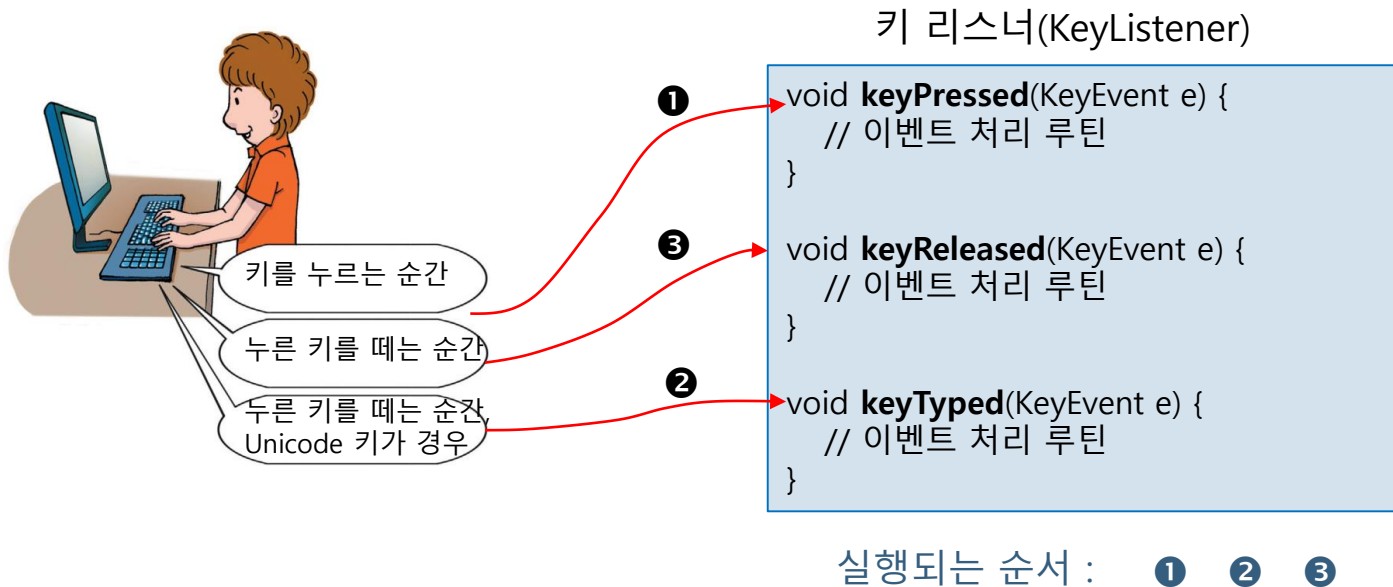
키 리스너(KeyListener)

❶

void **keyPressed**(KeyEvent e) {
// 이벤트 처리 루틴
}

❸

void **keyReleased**(KeyEvent e) {
// 이벤트 처리 루틴
}

❷

void **keyTyped**(KeyEvent e) {
// 이벤트 처리 루틴
}

키를 누르는 순간

누른 키를 떼는 순간

누른 키를 떼는 순간, Unicode 키가 경우

실행되는 순서 : ❶ ❷ ❸